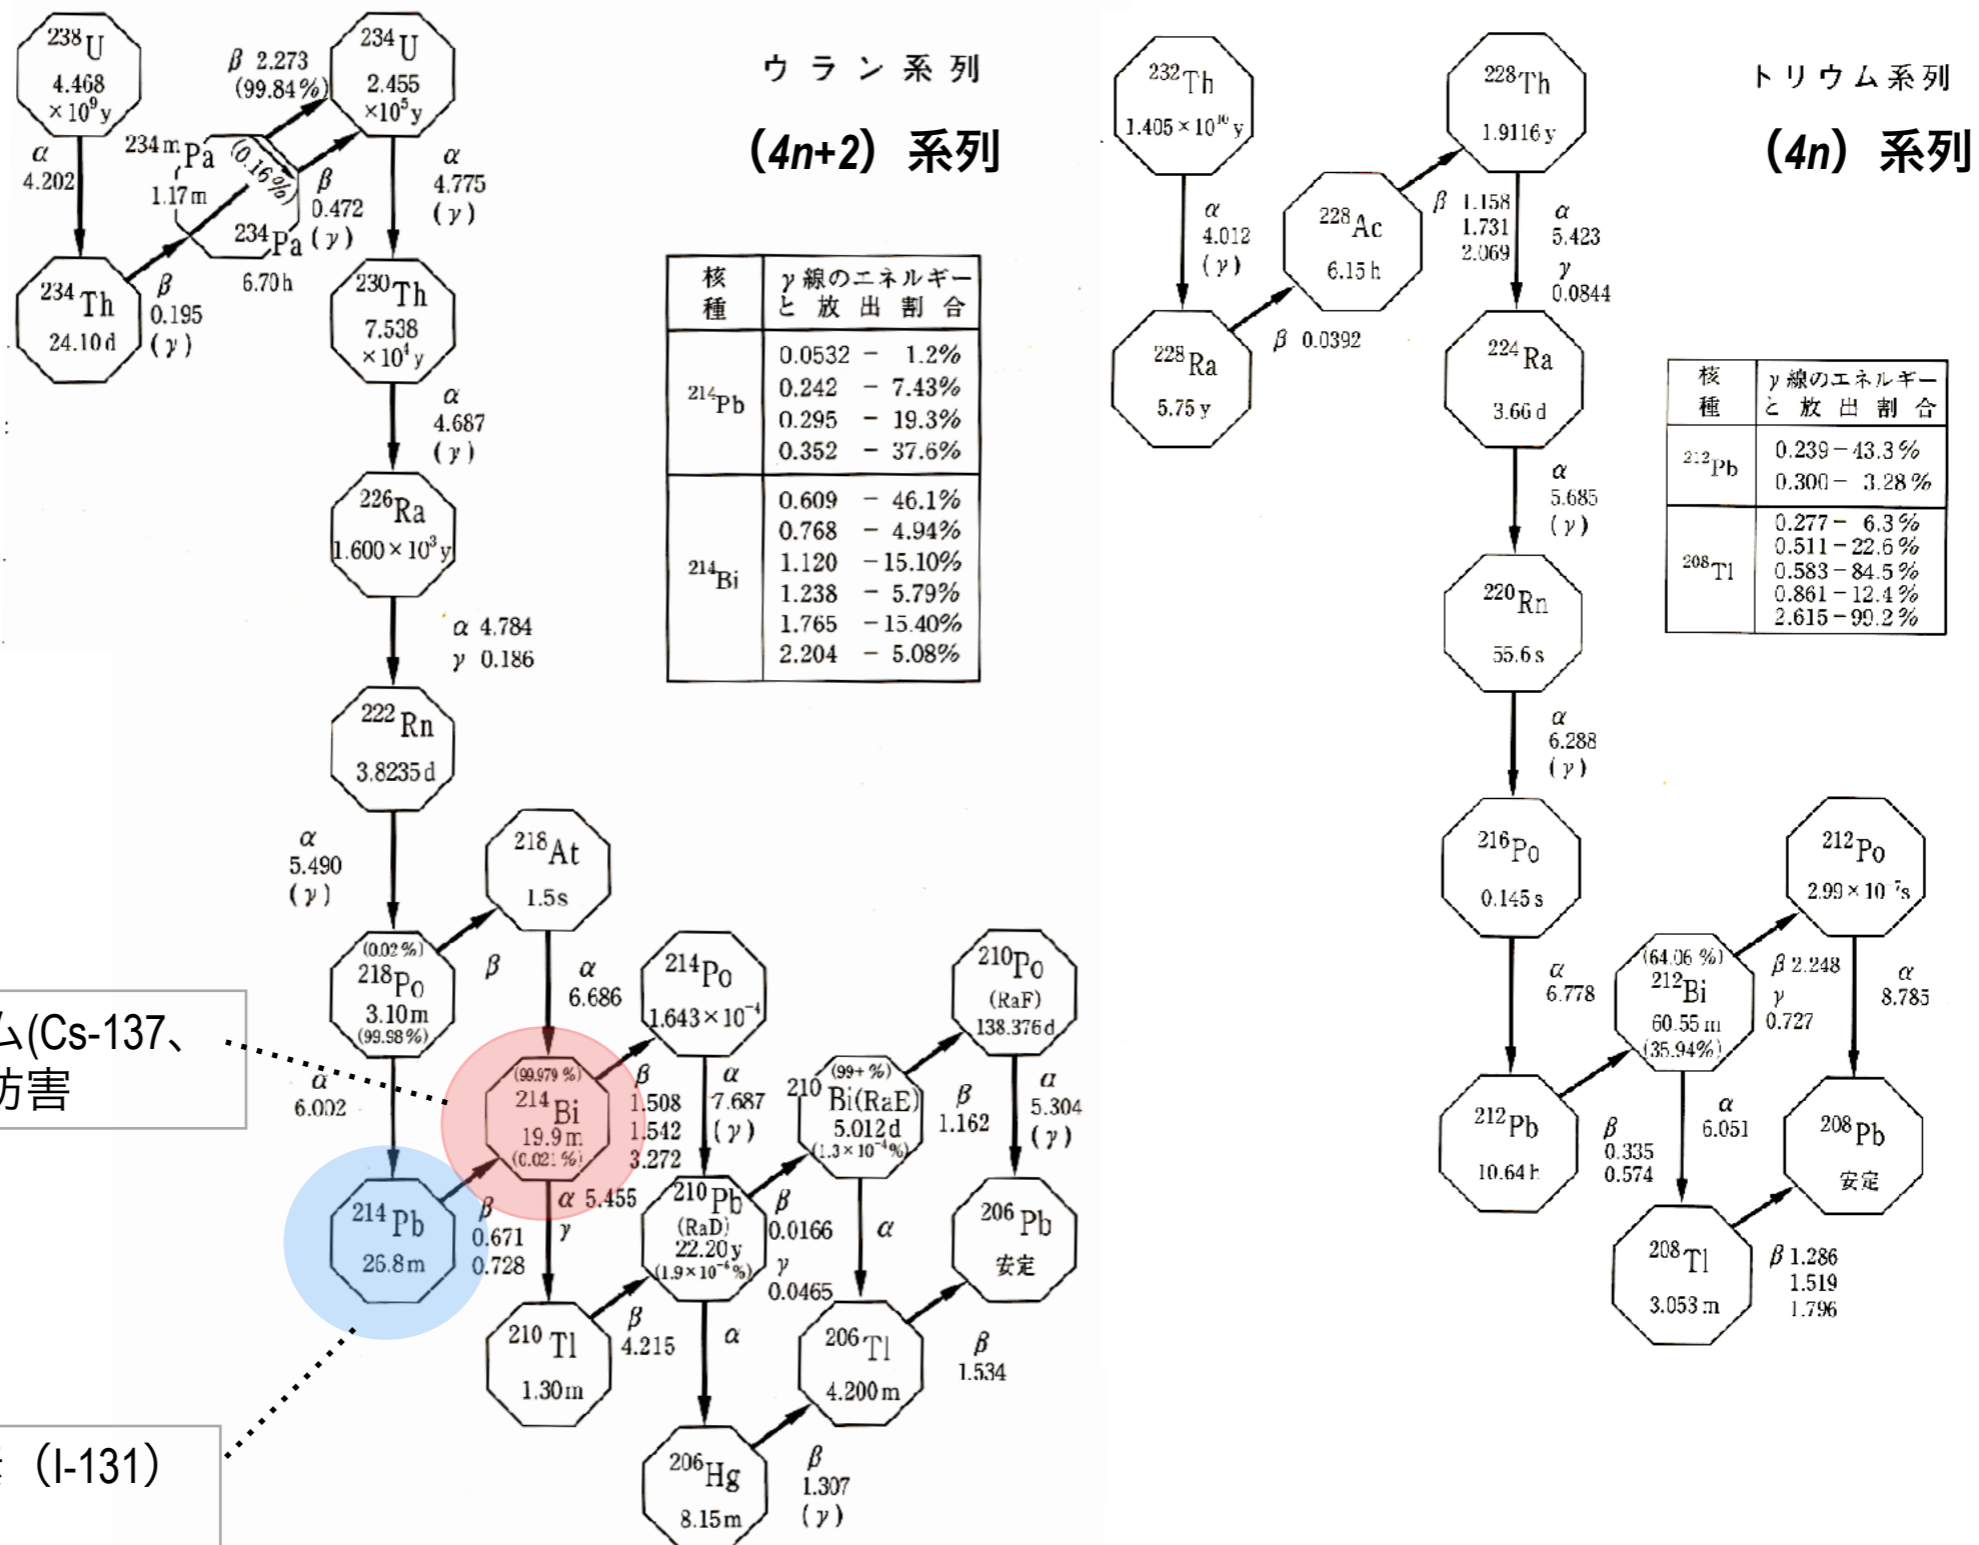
ウラン系列

(4n+2) 系列

$^{238}U$ 4.468 $\times 10^9$y

α 4.202

$^{234}Th$ 24.10d

β 0.195 (γ)

$^{234m}Pa$ 1.17m

β 2.273 (99.84%)

(0.16%)

$^{234}Pa$ 6.70h

β 0.472 (γ)

$^{234}U$ 2.455 $\times 10^5$y

α 4.775 (γ)

$^{230}Th$ 7.538 $\times 10^4$y

α 4.687 (γ)

$^{226}Ra$ 1.600 $\times 10^3$y

α 4.784 γ 0.186

$^{222}Rn$ 3.8235d

α 5.490 (γ)

(0.02%) $^{218}Po$ 3.10m (99.98%)

β

$^{218}At$ 1.5s

α 6.686

α 6.002

$^{214}Pb$ 26.8m

β 0.671 0.728

(99.979%) $^{214}Bi$ 19.9m (0.021%)

β 1.508 1.542 3.272

α 5.455 γ

$^{214}Po$ 1.643 $\times 10^{-4}$

α 7.687 (γ)

$^{210}Tl$ 1.30m

β 4.215

$^{210}Pb$ (RaD) 22.20y (1.9 $\times 10^{-6}$%)

β 0.0166 γ 0.0465

α

$^{206}Hg$ 8.15m

β 1.307 (γ)

(99+%) $^{210}Bi$(RaE) 5.012d (1.3 $\times 10^{-4}$%)

β 1.162

α

$^{206}Tl$ 4.200m

β 1.534

$^{210}Po$ (RaF) 138.376d

α 5.304 (γ)

$^{206}Pb$ 安定

ム(Cs-137、
防害

(I-131)

| 核種 | γ線のエネルギーと放出割合 |
|---|---|
| $^{214}Pb$ | 0.0532 − 1.2%<br>0.242 − 7.43%<br>0.295 − 19.3%<br>0.352 − 37.6% |
| $^{214}Bi$ | 0.609 − 46.1%<br>0.768 − 4.94%<br>1.120 − 15.10%<br>1.238 − 5.79%<br>1.765 − 15.40%<br>2.204 − 5.08% |

トリウム系列

(4n) 系列

$^{232}Th$ 1.405 $\times 10^{10}$y

α 4.012 (γ)

$^{228}Ra$ 5.75y

β 0.0392

$^{228}Ac$ 6.15h

β 1.158 1.731 2.069

$^{228}Th$ 1.9116y

α 5.423 γ 0.0844

$^{224}Ra$ 3.66d

α 5.685 (γ)

$^{220}Rn$ 55.6s

α 6.288 (γ)

$^{216}Po$ 0.145s

α 6.778

$^{212}Pb$ 10.64h

(64.06%) $^{212}Bi$ 60.55m (35.94%)

β 2.248 γ 0.727

$^{212}Po$ 2.99 $\times 10^{-7}$s

α 8.785

β 0.335 0.574

α 6.051

$^{208}Tl$ 3.053m

β 1.286 1.519 1.796

$^{208}Pb$ 安定

| 核種 | γ線のエネルギーと放出割合 |
|---|---|
| $^{212}Pb$ | 0.239 − 43.3%<br>0.300 − 3.28% |
| $^{208}Tl$ | 0.277 − 6.3%<br>0.511 − 22.6%<br>0.583 − 84.5%<br>0.861 − 12.4%<br>2.615 − 99.2% |